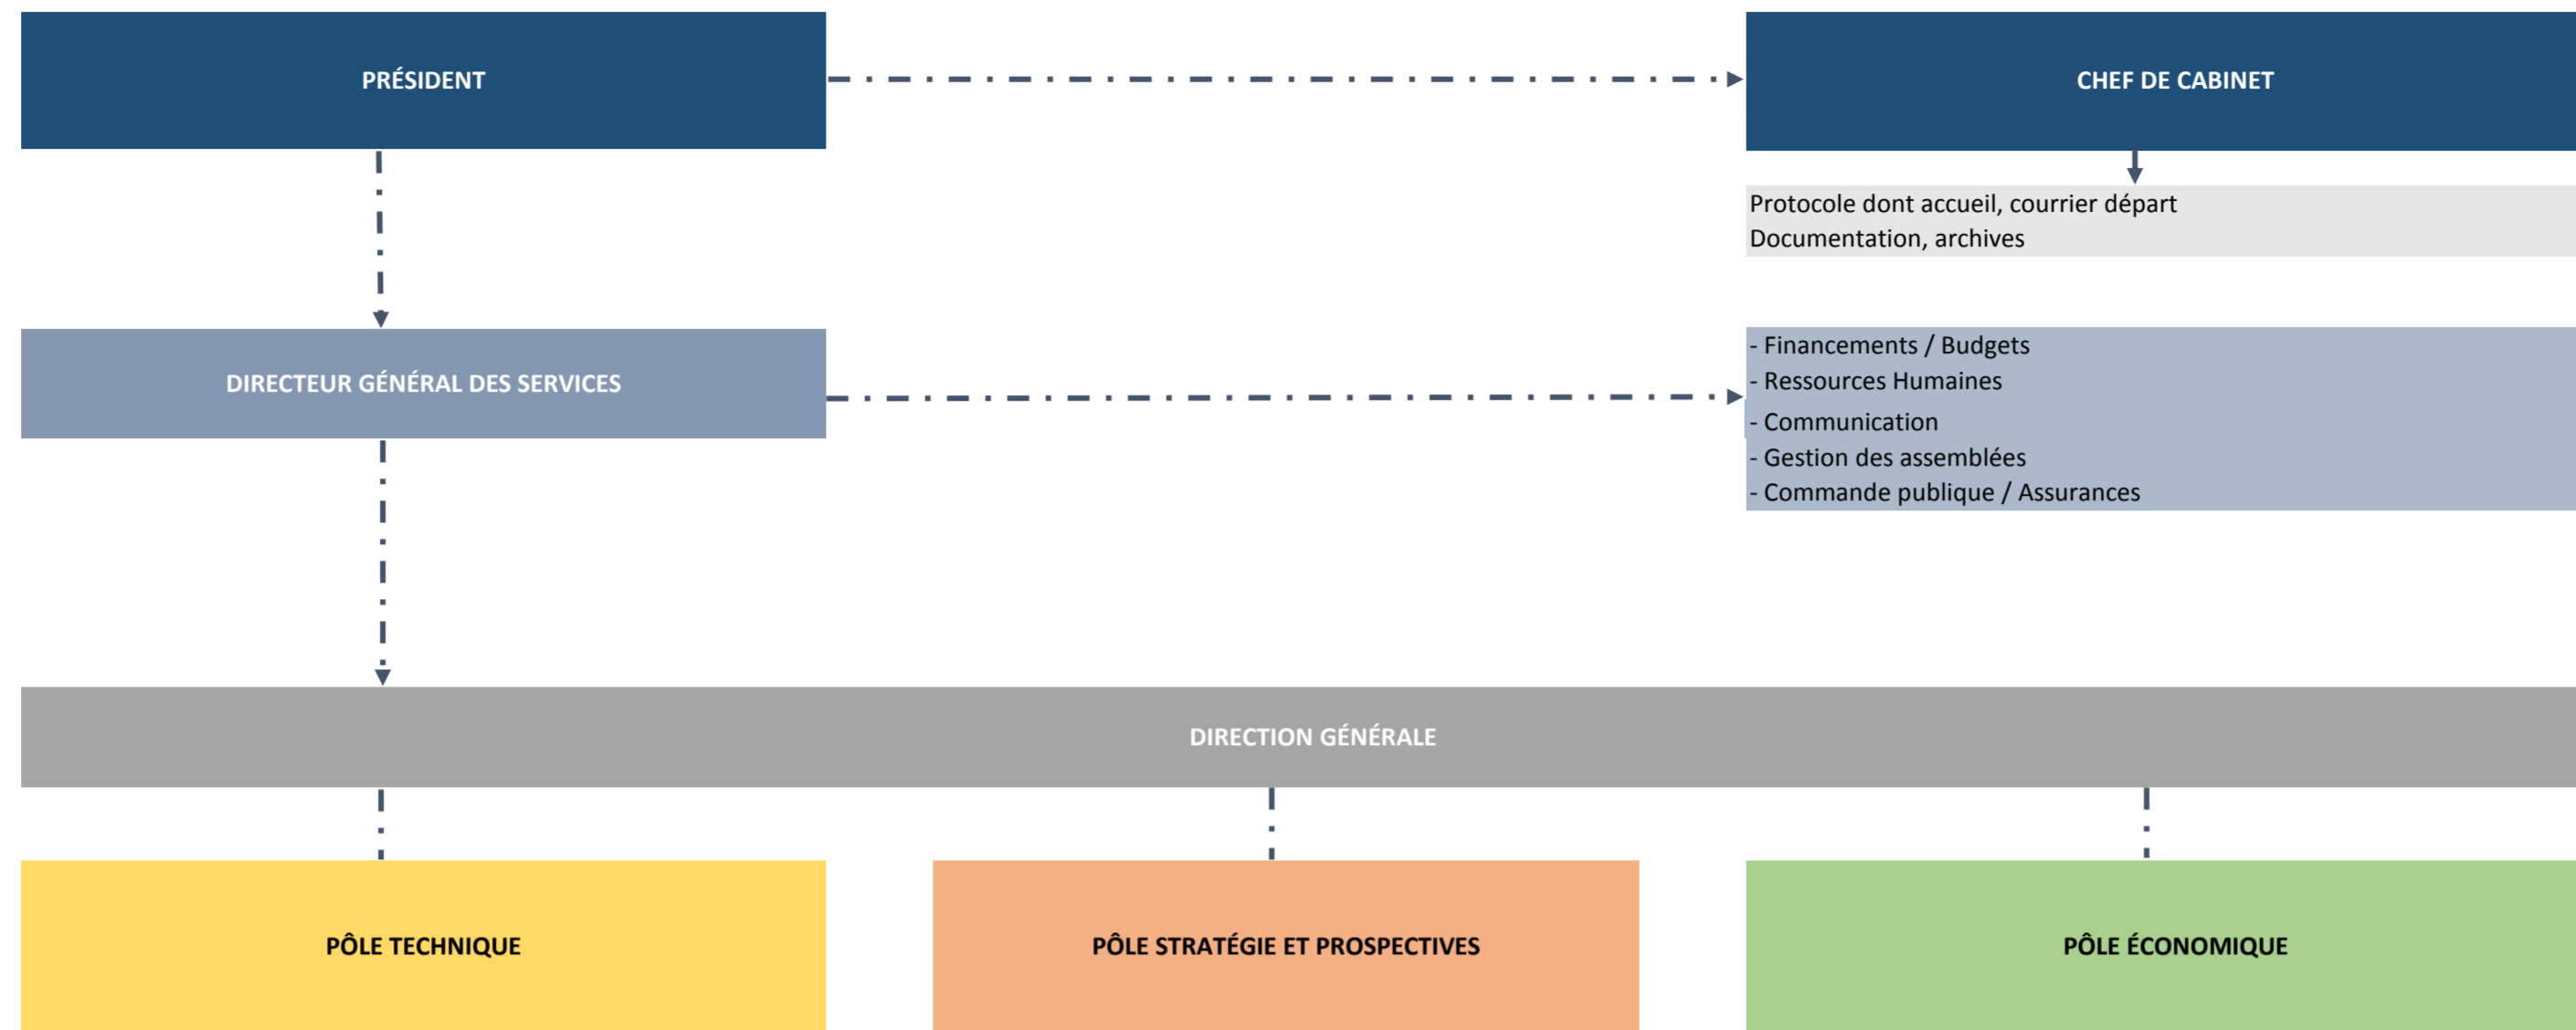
PRÉSIDENT

CHEF DE CABINET

Protocole dont accueil, courrier départ
Documentation, archives

DIRECTEUR GÉNÉRAL DES SERVICES

- Financements / Budgets
- Ressources Humaines
- Communication
- Gestion des assemblées
- Commande publique / Assurances

DIRECTION GÉNÉRALE

PÔLE TECHNIQUE

PÔLE STRATÉGIE ET PROSPECTIVES

PÔLE ÉCONOMIQUE